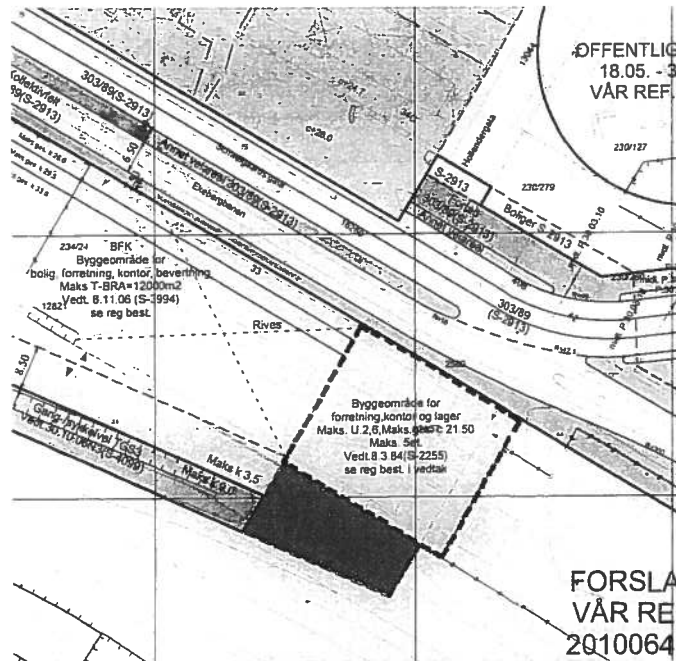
ØFFENTLIG
18.05. - 3
VÅR REF.

303/89(S-2913)

99(S-2913)

Annet veiareal 303/89(S-2913)

Ekebergbanen

S-2913

Boliger S-2913

230/279

230/127

234/24 BFK
Byggeområde for
bolig, forretning, kontor, bevertning
Maks T-BRA=12000m2
Vedt. 8.11.06 (S-3994)
se reg best.

303/89
(S-2913)

Rives

8.50

6.50

Byggeområde for
forretning,kontor og lager
Maks. U.2,6,Maks.gesims 21.50
Maks. 5et.
Vedt.8.3.84(S-2255)
se reg best. i vedtak

Gang-/sykkelvei
Vedt.30.10.06(S-4098)

Maks k 3,5

FORSLA
VÅR RE
2010064